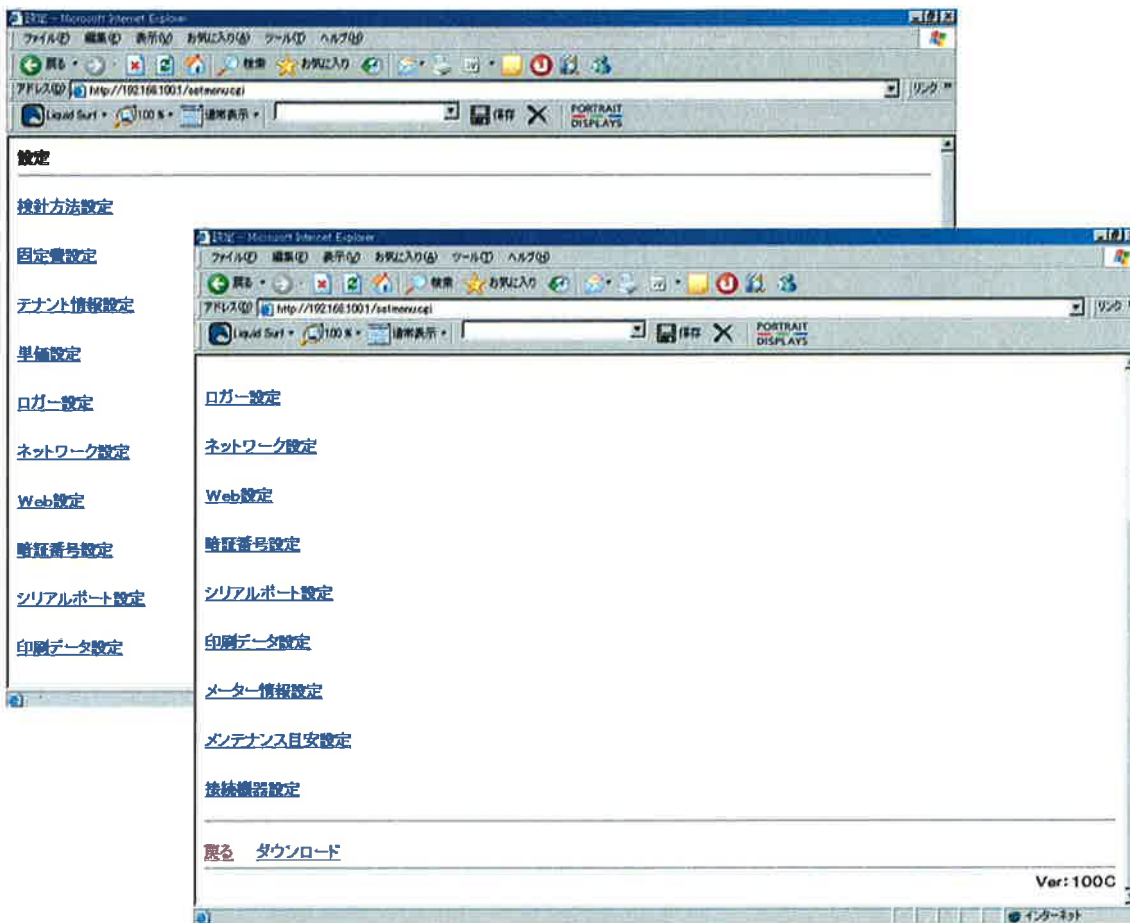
設定 - Microsoft Internet Explorer
ファイル(F) 編集(E) 表示(V) お気に入り(A) ツール(T) ヘルプ(H)
戻る 検索 お気に入り
アドレス(D) http://192.168.100.1/setmenu.cgi
リンク
Liquid Surf 100% 通常表示 保存 PORTRAIT DISPLAYS

設定

検針方法設定

固定費設定

テナント情報設定

単価設定

ロガー設定

ネットワーク設定

Web設定

暗証番号設定

シリアルポート設定

印刷データ設定

設定 - Microsoft Internet Explorer
ファイル(F) 編集(E) 表示(V) お気に入り(A) ツール(T) ヘルプ(H)
戻る 検索 お気に入り
アドレス(D) http://192.168.100.1/setmenu.cgi
リンク
Liquid Surf 100% 通常表示 保存 PORTRAIT DISPLAYS

ロガー設定

ネットワーク設定

Web設定

暗証番号設定

シリアルポート設定

印刷データ設定

メーター情報設定

メンテナンス目安設定

接続機器設定

戻る ダウンロード

Ver: 100C

インターネット